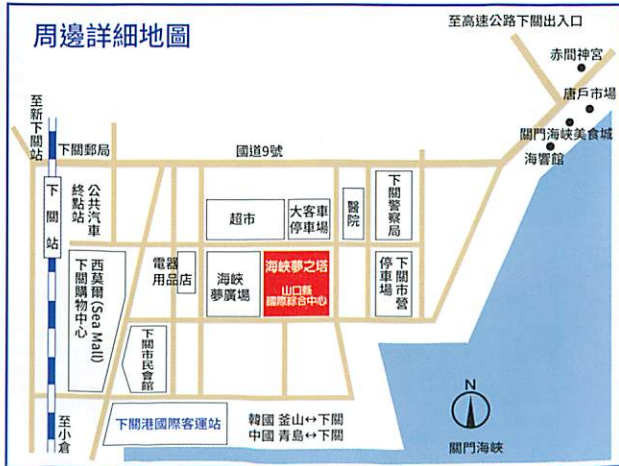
周邊詳細地圖

至高速公路下關出入口

赤間神宮

唐戶市場

關門海峽美食城

海響館

至新下關站

下關郵局

國道9號

下關站

公共汽車終點站

超市

大客車停車場

醫院

下關警察局

西莫爾(Sea Mall)下關購物中心

電器用品店

海峽夢廣場

海峽夢之塔

山口縣國際綜合中心

停車場

下關市營

下關市民會館

N

至小倉

下關港國際客運站

韓國 釜山↔下關
中國 青島↔下關

關門海峽